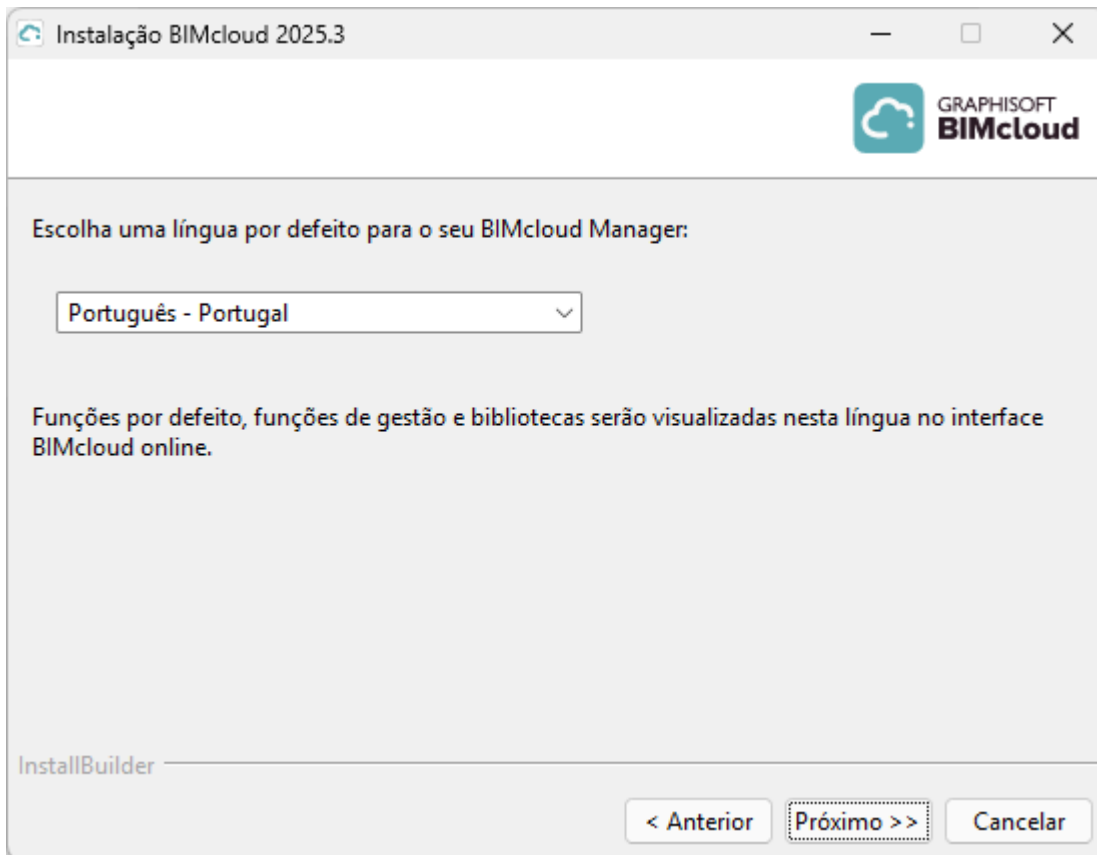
Instalação BIMcloud 2025.3

GRAPHISOFT
BIMcloud

Escolha uma língua por defeito para o seu BIMcloud Manager:

Português - Portugal

Funções por defeito, funções de gestão e bibliotecas serão visualizadas nesta língua no interface BIMcloud online.

InstallBuilder

< Anterior
Próximo >>
Cancelar